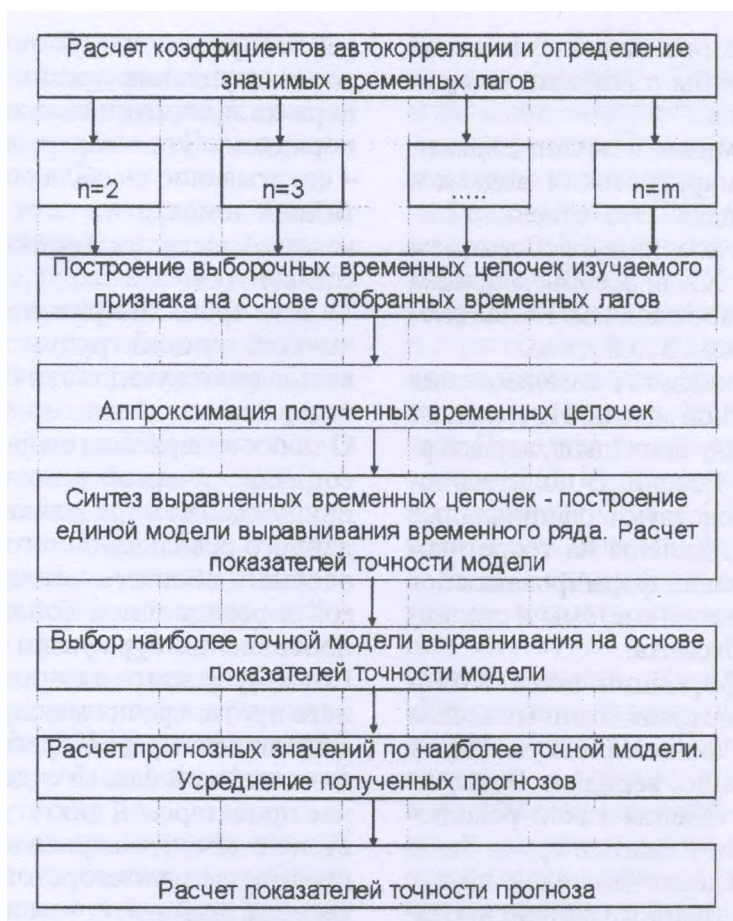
Расчет коэффициентов автокорреляции и определение значимых временных лагов

n=2

n=3

.....

n=m

Построение выборочных временных цепочек изучаемого признака на основе отобранных временных лагов

Аппроксимация полученных временных цепочек

Синтез выравненных временных цепочек - построение единой модели выравнивания временного ряда. Расчет показателей точности модели

Выбор наиболее точной модели выравнивания на основе показателей точности модели

Расчет прогнозных значений по наиболее точной модели. Усреднение полученных прогнозов

Расчет показателей точности прогноза